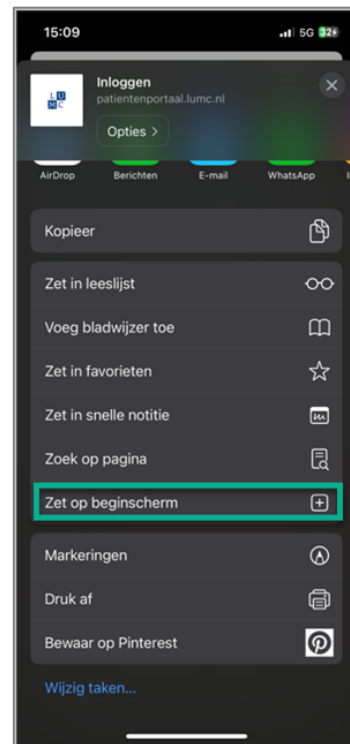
15:09
5G 32+

LU MC
Inloggen
patientenportaal.lumc.nl
Opties >

AirDrop
Berichten
E-mail
WhatsApp

Kopieer

Zet in leeslijst
Voeg bladwijzer toe
Zet in favorieten
Zet in snelle notitie
Zoek op pagina
Zet op beginscherm

Markeringen
Druk af
Bewaar op Pinterest

Wijzig taken...